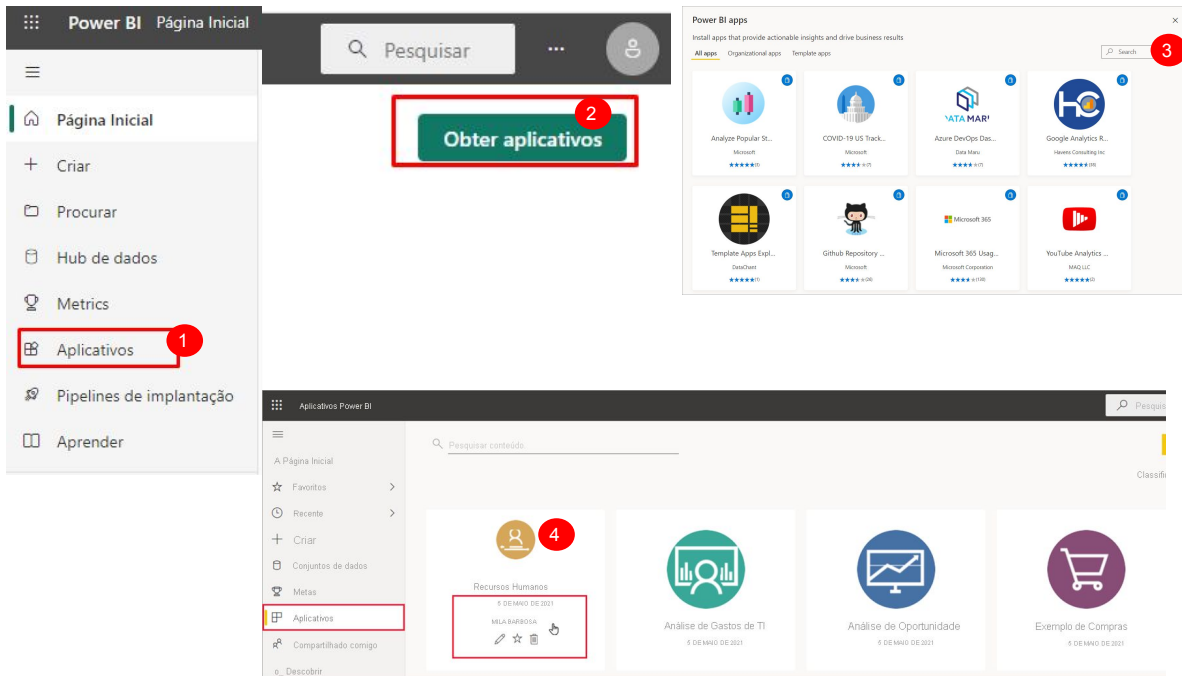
Power BI Página Inicial

Pesquisar

...

Página Inicial
Criar
Procurar
Hub de dados
Metrics
Aplicativos
1
Pipelines de implantação
Aprender

2
Obter aplicativos

Power BI apps
Install apps that provide actionable insights and drive business results
All apps Organizational apps Template apps
Search
3

Analyze Popular St...
Microsoft

COVID-19 US Track...
Microsoft

Azure DevOps Das...
Data Maru

Google Analytics R...
Havens Consulting Inc

Template Apps Expl...
DataChant

Github Repository ...
Microsoft

Microsoft 365
Microsoft 365 Usag...
Microsoft Corporation

YouTube Analytics ...
MAQ LLC

Aplicativos Power BI
Pesquis

Pesquisar conteúdo
A Página Inicial
Favoritos
Recente
Criar
Conjuntos de dados
Metas
Aplicativos
Compartilhado comigo
Descobrir

Classifi

4
Recursos Humanos
5 DE MAIO DE 2021
MILA BARBOSA

Análise de Gastos de TI
5 DE MAIO DE 2021

Análise de Oportunidade
5 DE MAIO DE 2021

Exemplo de Compras
5 DE MAIO DE 2021